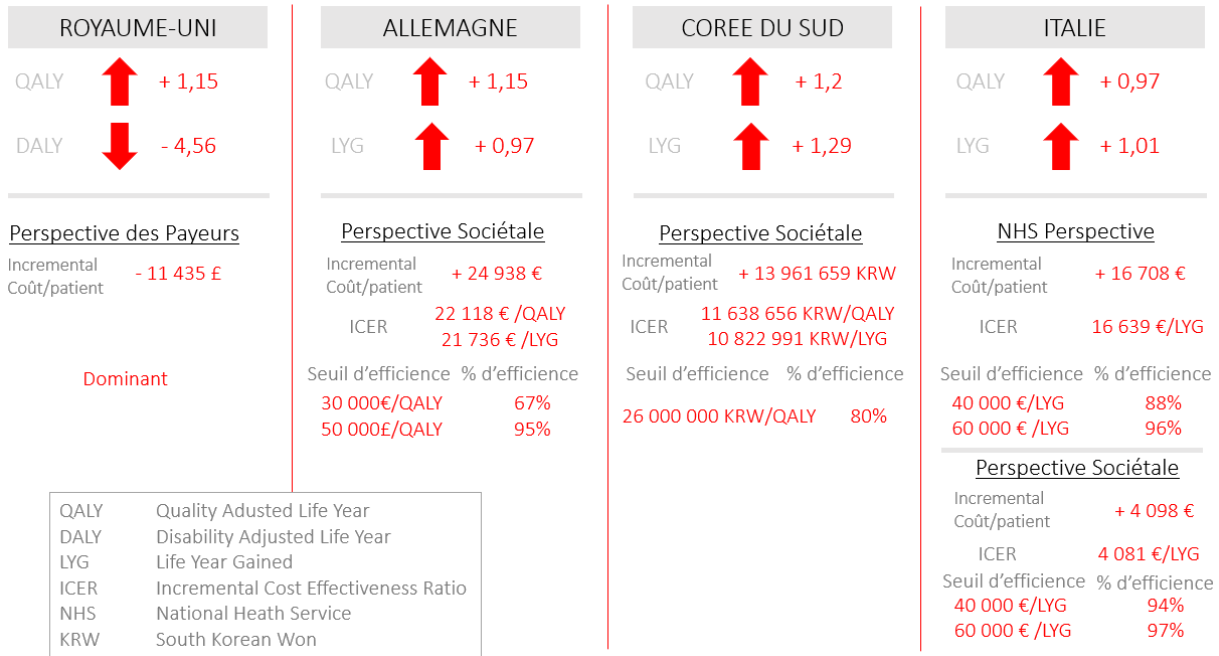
ROYAUME-UNI

QALY + 1,15

DALY - 4,56

Perspective des Payeurs

Incremental Coût/patient - 11 435 £

Dominant

ALLEMAGNE

QALY + 1,15

LYG + 0,97

Perspective Sociétale

Incremental Coût/patient + 24 938 €

ICER 22 118 € /QALY 21 736 € /LYG

| Seuil d'efficience | % d'efficience |
|---|---|
| 30 000€/QALY | 67% |
| 50 000£/QALY | 95% |

COREE DU SUD

QALY + 1,2

LYG + 1,29

Perspective Sociétale

Incremental Coût/patient + 13 961 659 KRW

ICER 11 638 656 KRW/QALY 10 822 991 KRW/LYG

| Seuil d'efficience | % d'efficience |
|---|---|
| 26 000 000 KRW/QALY | 80% |

ITALIE

QALY + 0,97

LYG + 1,01

NHS Perspective

Incremental Coût/patient + 16 708 €

ICER 16 639 €/LYG

| Seuil d'efficience | % d'efficience |
|---|---|
| 40 000 €/LYG | 88% |
| 60 000 € /LYG | 96% |

Perspective Sociétale

Incremental Coût/patient + 4 098 €

ICER 4 081 €/LYG

| Seuil d'efficience | % d'efficience |
|---|---|
| 40 000 €/LYG | 94% |
| 60 000 € /LYG | 97% |

| | |
|---|---|
| QALY | Quality Adusted Life Year |
| DALY | Disability Adjusted Life Year |
| LYG | Life Year Gained |
| ICER | Incremental Cost Effectiveness Ratio |
| NHS | National Heath Service |
| KRW | South Korean Won |